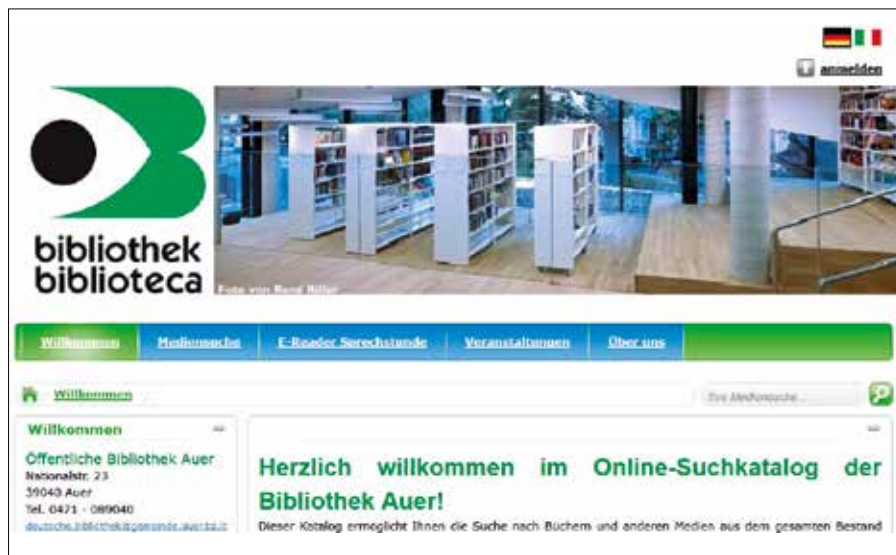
anmelden

bibliothek
biblioteca

Foto von Bernd Bitter

Willkommen | Mediensuche | E-Reader Sprechstunde | Veranstaltungen | Über uns

Willkommen

Ihre Mediensuche...

Willkommen

Öffentliche Bibliothek Auer
Nationalstr. 23
39040 Auer
Tel. 0471 - 089040
deutsche.bibliothek@gemeinde.auer.bz.it

Herzlich willkommen im Online-Suchkatalog der Bibliothek Auer!

Dieser Katalog ermöglicht Ihnen die Suche nach Büchern und anderen Medien aus dem gesamten Bestand